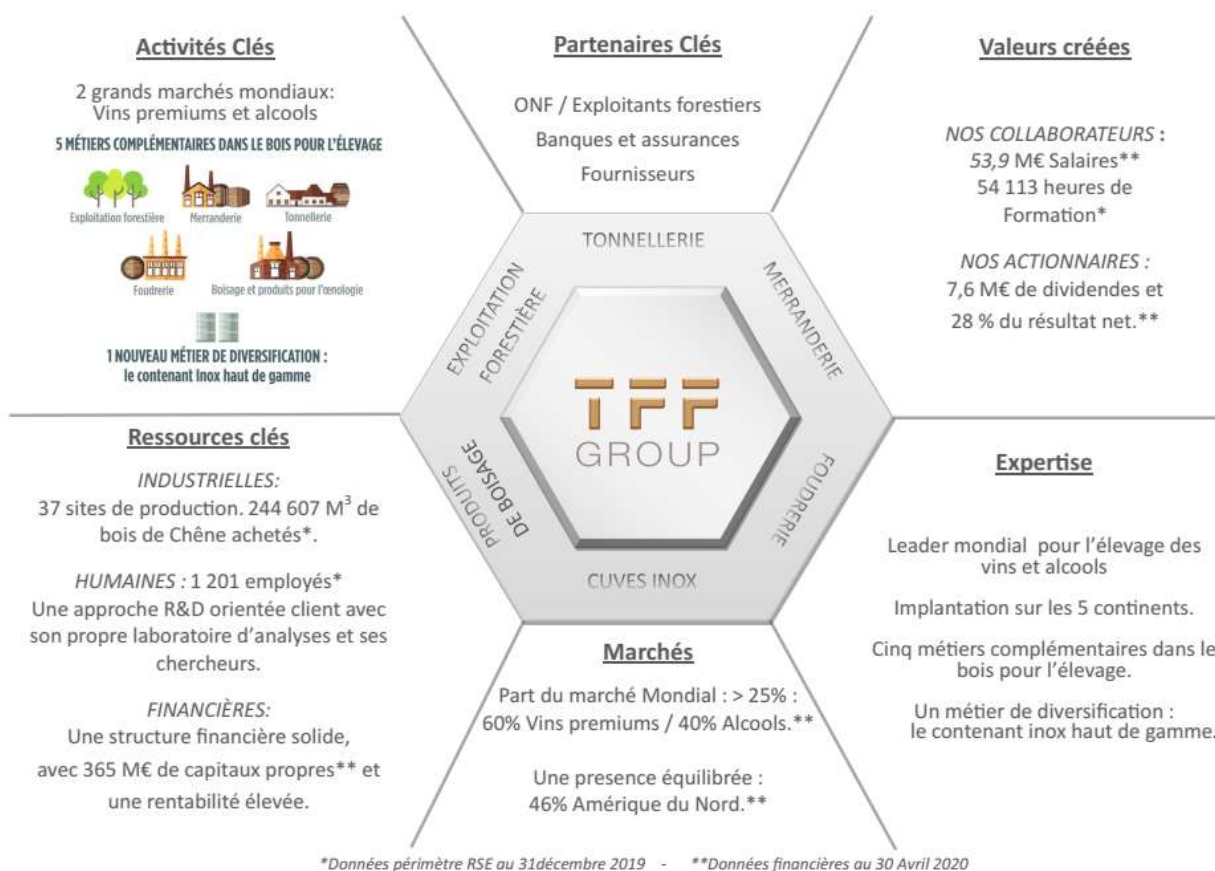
Activités Clés

2 grands marchés mondiaux: Vins premiums et alcools

5 MÉTIERS COMPLÉMENTAIRES DANS LE BOIS POUR L'ÉLEVAGE

Exploitation forestière Merranderie Tonnellerie

Foudrerie Boisage et produits pour l'œnologie

1 NOUVEAU MÉTIER DE DIVERSIFICATION : le contenant Inox haut de gamme

Partenaires Clés

ONF / Exploitants forestiers

Banques et assurances

Fournisseurs

Valeurs créées

NOS COLLABORATEURS : 53,9 M€ Salaires** 54 113 heures de Formation*

NOS ACTIONNAIRES : 7,6 M€ de dividendes et 28 % du résultat net.**

TONNELLERIE

MERRANDERIE

FOUDRERIE

CUVES INOX

PRODUITS DE BOISAGE

EXPLOITATION FORESTIÈRE

TFF GROUP

Ressources clés

INDUSTRIELLES: 37 sites de production. 244 607 M$^3$ de bois de Chêne achetés*.

HUMAINES : 1 201 employés* Une approche R&D orientée client avec son propre laboratoire d'analyses et ses chercheurs.

FINANCIÈRES: Une structure financière solide, avec 365 M€ de capitaux propres** et une rentabilité élevée.

Expertise

Leader mondial pour l'élevage des vins et alcools

Implantation sur les 5 continents.

Cinq métiers complémentaires dans le bois pour l'élevage.

Un métier de diversification : le contenant inox haut de gamme.

Marchés

Part du marché Mondial : > 25% : 60% Vins premiums / 40% Alcools.**

Une presence équilibrée : 46% Amérique du Nord.**

*Données périmètre RSE au 31décembre 2019 - **Données financières au 30 Avril 2020